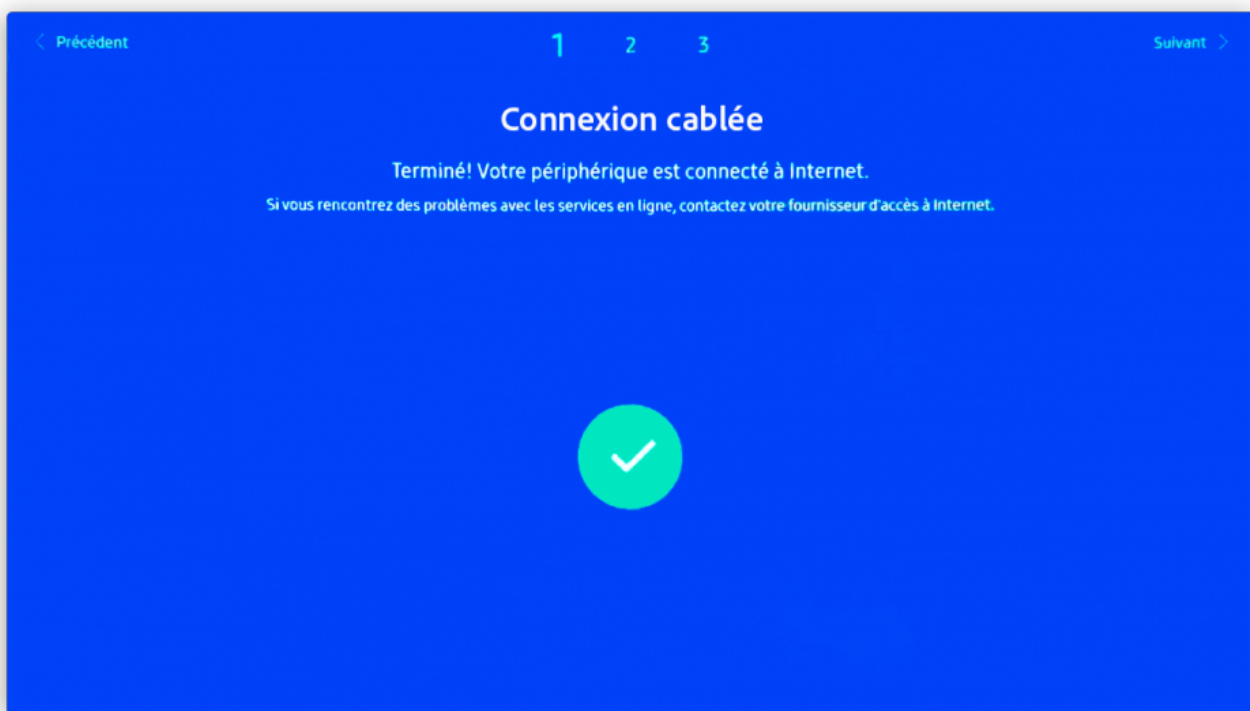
< Précédent

1 2 3

Suivant >

Connexion cablée

Terminé! Votre périphérique est connecté à Internet.

Si vous rencontrez des problèmes avec les services en ligne, contactez votre fournisseur d'accès à Internet.